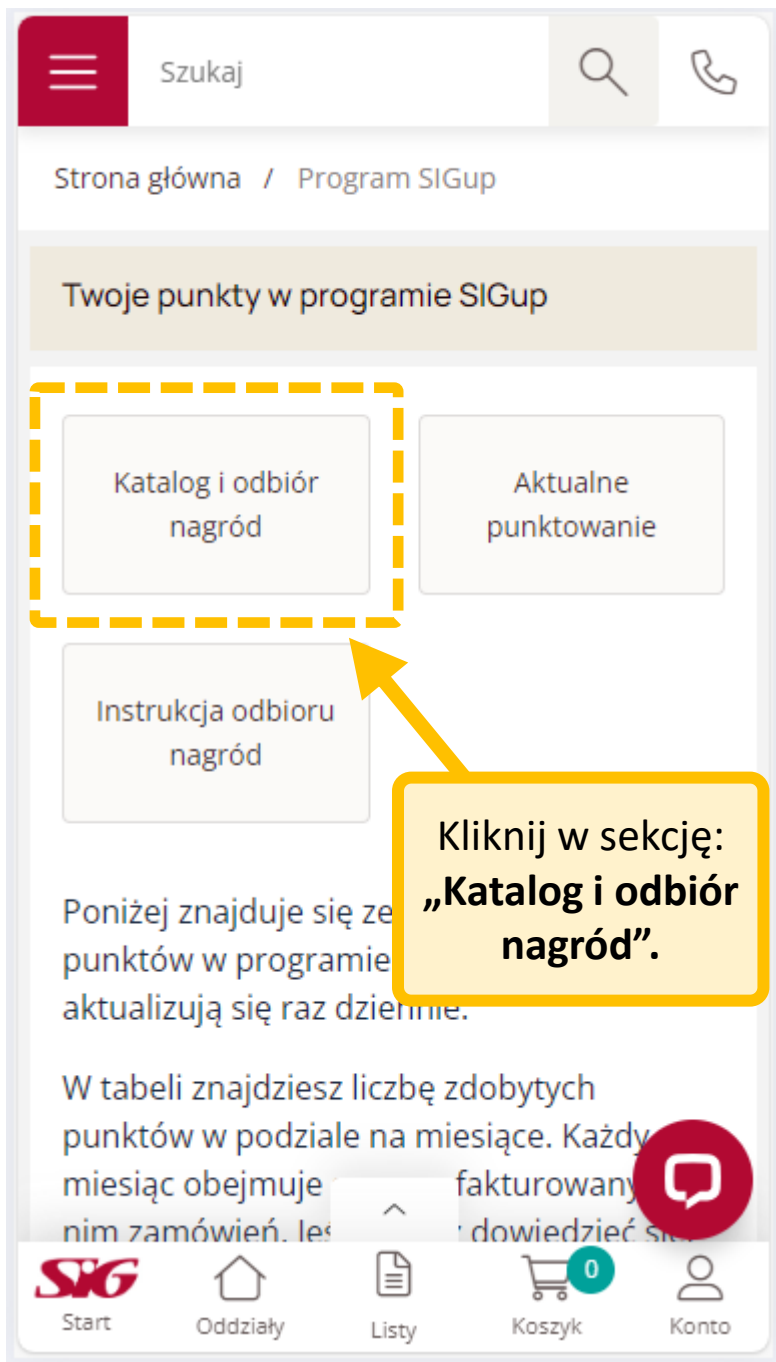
Szukaj

Strona główna / Program SIGup

Twoje punkty w programie SIGup

Katalog i odbiór nagród

Aktualne punktowanie

Instrukcja odbioru nagród

Kliknij w sekcję: „Katalog i odbiór nagród”.

Poniżej znajduje się ze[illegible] punktów w programie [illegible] aktualizują się raz dziennie.

W tabeli znajdziesz liczbę zdobytych punktów w podziale na miesiące. Każdy miesiąc obejmuje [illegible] fakturowany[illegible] nim zamówień. Jes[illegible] dowiedzieć się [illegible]

SIG
Start
Oddziały
Listy
0
Koszyk
Konto